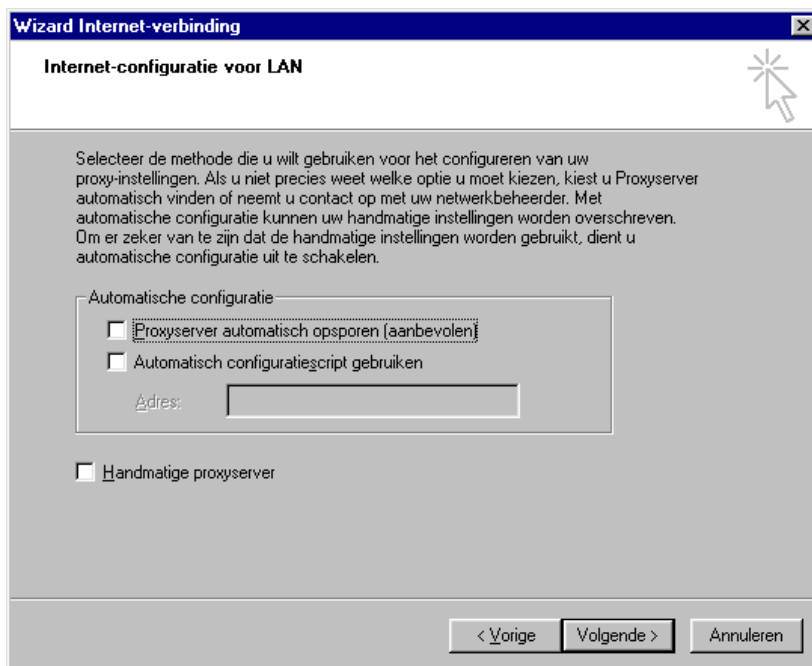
Wizard Internet-verbinding

Internet-configuratie voor LAN

Selecteer de methode die u wilt gebruiken voor het configureren van uw proxy-instellingen. Als u niet precies weet welke optie u moet kiezen, kiest u Proxyserver automatisch vinden of neemt u contact op met uw netwerkbeheerder. Met automatische configuratie kunnen uw handmatige instellingen worden overschreven. Om er zeker van te zijn dat de handmatige instellingen worden gebruikt, dient u automatische configuratie uit te schakelen.

Automatische configuratie

Proxyserver automatisch opsporen (aanbevolen)

Automatisch configuratiescript gebruiken

Adres:

Handmatige proxyserver

< Vorige

Volgende >

Annuleren